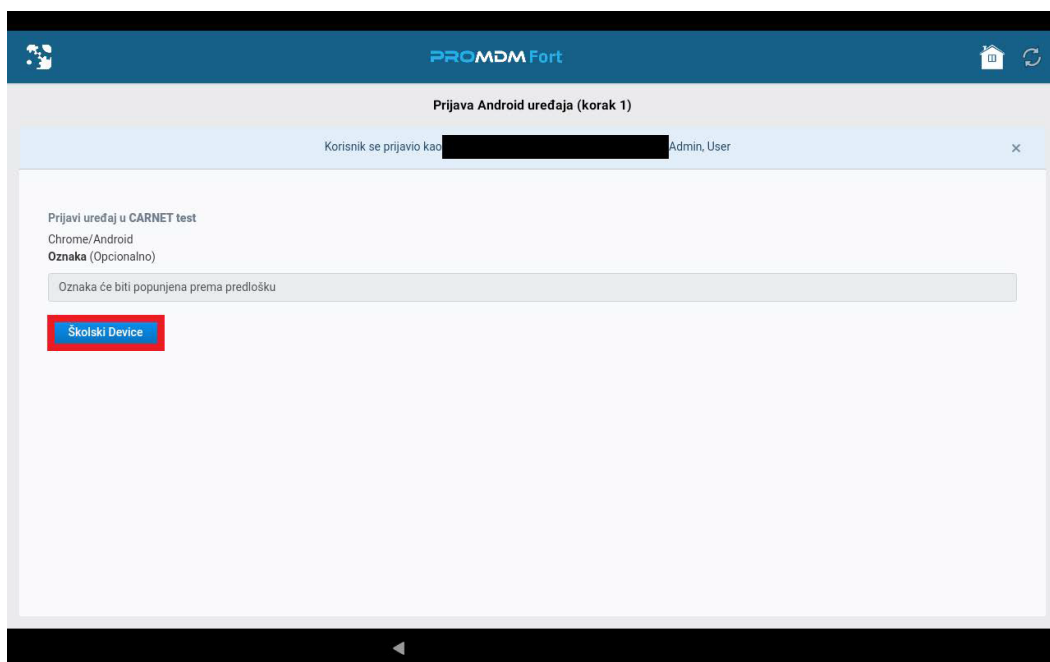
PROMDM Fort

Prijava Android uređaja (korak 1)

Korisnik se prijavio kao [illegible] Admin, User

×

Prijavi uređaj u CARNET test

Chrome/Android

**Oznaka** (Opcionalno)

Oznaka će biti popunjena prema predlošku

Školski Device